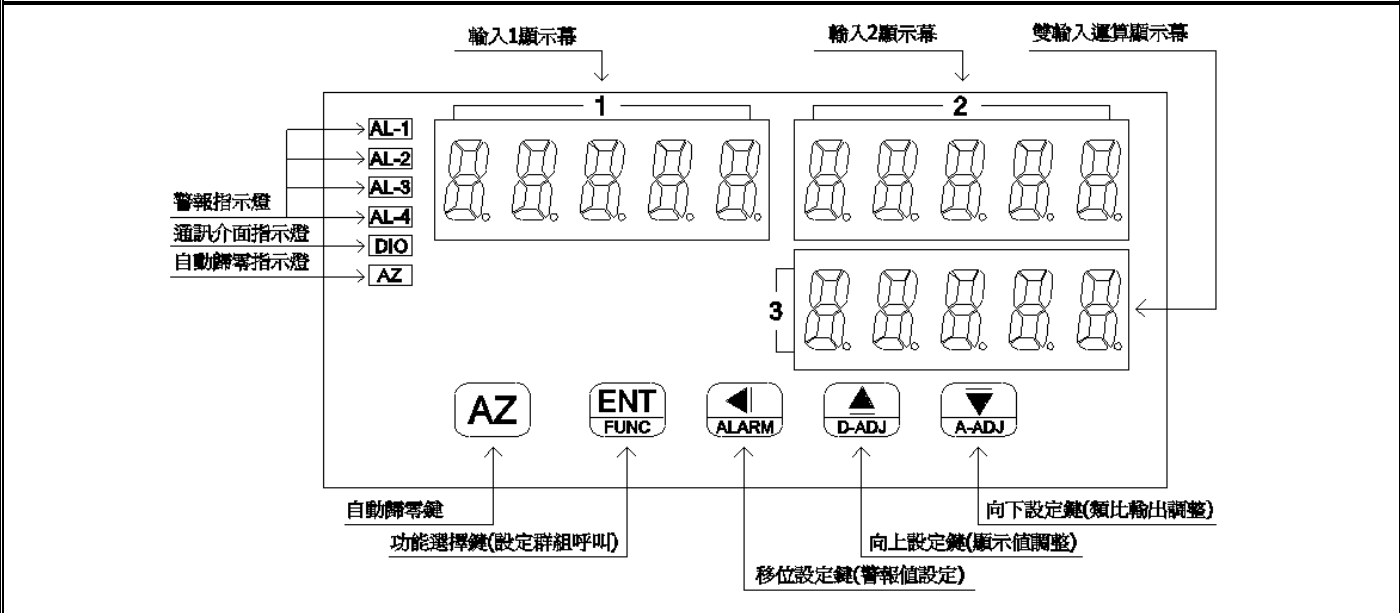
輸入1顯示幕

輸入2顯示幕

雙輸入運算顯示幕

1

2

AL-1
AL-2
AL-3
AL-4
DIO
AZ

警報指示燈
通訊介面指示燈
自動歸零指示燈

3

AZ

ENT
FUNC

ALARM

D-ADJ

A-ADJ

自動歸零鍵

功能選擇鍵(設定群組呼叫)

移位設定鍵(警報值設定)

向上設定鍵(顯示值調整)

向下設定鍵(類比輸出調整)